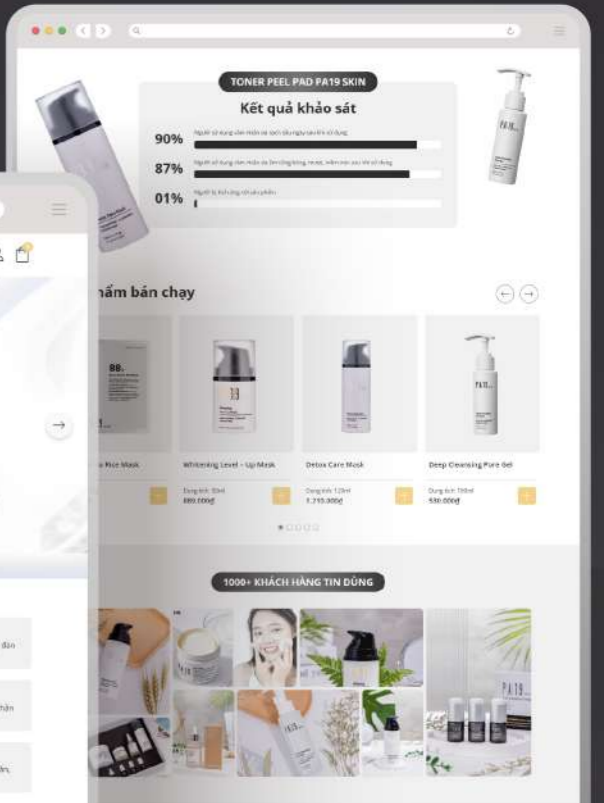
TONER PEEL PAD PA19 SKIN

Kết quả khảo sát

90%

87%

01%

ẩm bán chạy

Rice Mask

Whitening Level – Up Mask

Detox Care Mask

Deep Cleansing Pure Gel

880.000đ

1.215.000đ

530.000đ

1000+ KHÁCH HÀNG TIN DÙNG

PA19